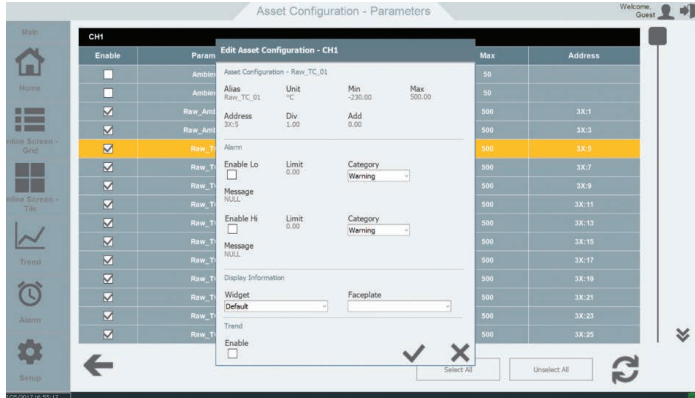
Asset Configuration - Parameters

Welcome, Guest

Main

Home

Inline Screen - Grid

Inline Screen - Tile

Trend

Alarm

Setup

CH1

| Enable | Param | | Max | Address |
|---|---|---|---|---|
| ☐ | Ambie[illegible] | | 50 | |
| ☐ | Ambie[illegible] | | 50 | |
| ☑ | Raw_Amb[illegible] | | 500 | 3X:1 |
| ☑ | Raw_Amb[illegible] | | 500 | 3X:3 |
| ☑ | Raw_T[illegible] | | 500 | 3X:5 |
| ☑ | Raw_T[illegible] | | 500 | 3X:7 |
| ☑ | Raw_T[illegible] | | 500 | 3X:9 |
| ☑ | Raw_T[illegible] | | 500 | 3X:11 |
| ☑ | Raw_T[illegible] | | 500 | 3X:13 |
| ☑ | Raw_T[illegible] | | 500 | 3X:15 |
| ☑ | Raw_T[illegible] | | 500 | 3X:17 |
| ☑ | Raw_T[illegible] | | 500 | 3X:19 |
| ☑ | Raw_T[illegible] | | 500 | 3X:21 |
| ☑ | Raw_T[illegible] | | 500 | 3X:23 |
| ☑ | Raw_T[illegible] | | 500 | 3X:25 |

Edit Asset Configuration - CH1

Asset Configuration - Raw_TC_01

Alias
Raw_TC_01

Unit
°C

Min
-230.00

Max
500.00

Address
3X:5

Div
1.00

Add
0.00

Alarm

Enable Lo

Limit
0.00

Category
Warning

Message
NULL

Enable Hi

Limit
0.00

Category
Warning

Message
NULL

Display Information

Widget
Default

Faceplate

Trend

Enable

Select All

Unselect All

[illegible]